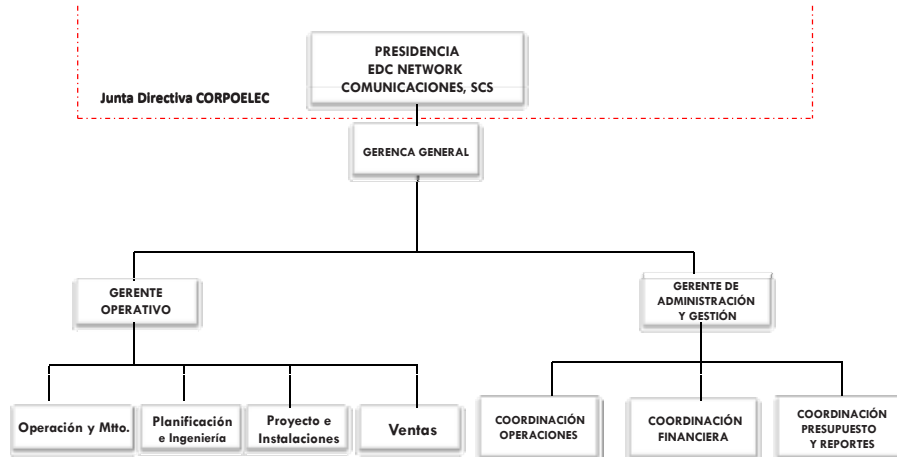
PRESIDENCIA
EDC NETWORK
COMUNICACIONES, SCS

Junta Directiva CORPOELEC

GERENCA GENERAL

GERENTE
OPERATIVO

GERENTE DE
ADMINISTRACIÓN
Y GESTIÓN

Operación y Mtto.

Planificación
e Ingeniería

Proyecto e
Instalaciones

Ventas

COORDINACIÓN
OPERACIONES

COORDINACIÓN
FINANCIERA

COORDINACIÓN
PRESUPUESTO
Y REPORTES